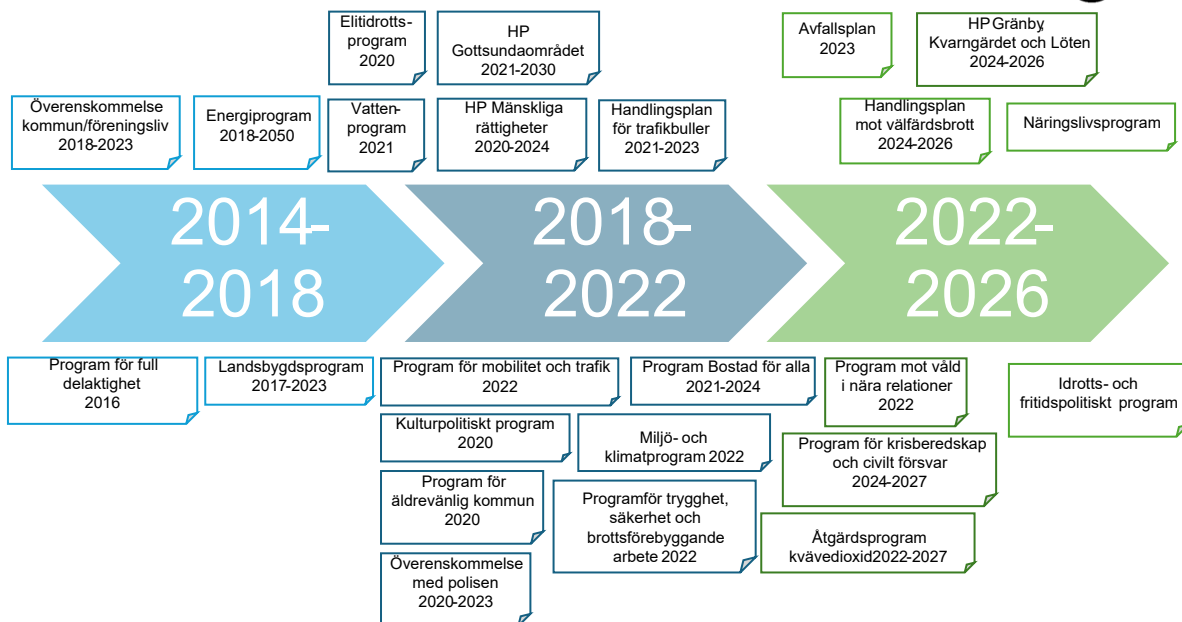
Överenskommelse kommun/föreningsliv 2018-2023

Energiprogram 2018-2050

Elitidrottsprogram 2020

Vattenprogram 2021

HP Gottsundaområdet 2021-2030

HP Mänskliga rättigheter 2020-2024

Handlingsplan för trafikbuller 2021-2023

Avfallsplan 2023

HP Gränby, Kvarngärdet och Löten 2024-2026

Handlingsplan mot välfärdsbrott 2024-2026

Näringslivsprogram

2014-2018

2018-2022

2022-2026

Program för full delaktighet 2016

Landsbygdsprogram 2017-2023

Program för mobilitet och trafik 2022

Program Bostad för alla 2021-2024

Kulturpolitiskt program 2020

Miljö- och klimatprogram 2022

Program för äldrevänlig kommun 2020

Programför trygghet, säkerhet och brottsförebyggande arbete 2022

Överenskommelse med polisen 2020-2023

Program mot våld i nära relationer 2022

Idrotts- och fritidspolitiskt program

Program för krisberedskap och civilt försvar 2024-2027

Åtgärdsprogram kvävedioxid2022-2027